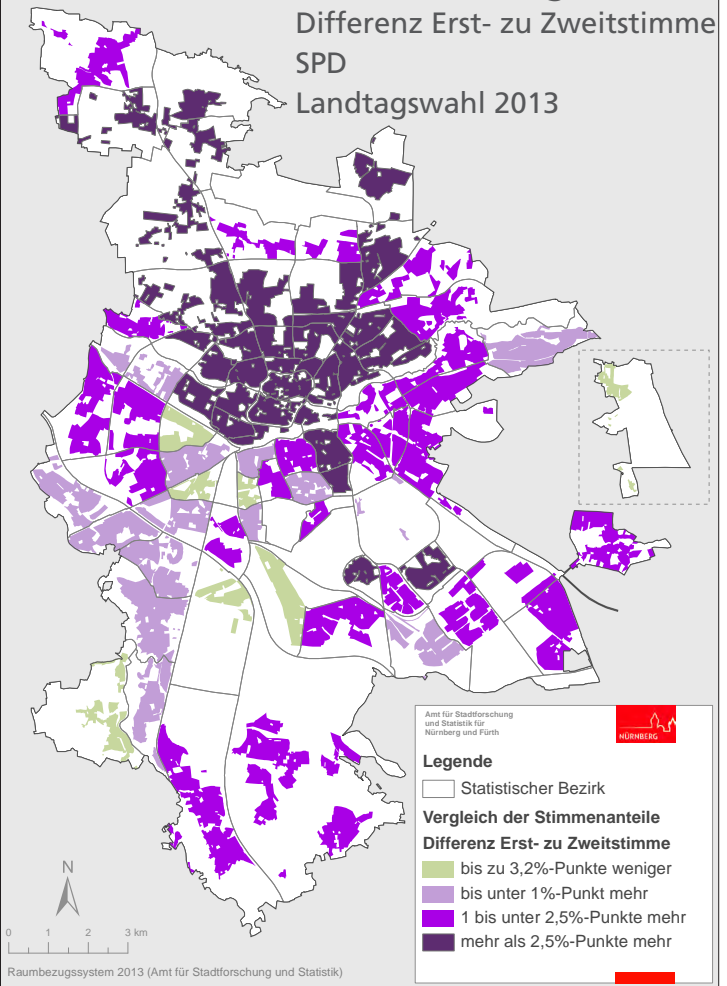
Differenz Erst- zu Zweitstimme
SPD
Landtagswahl 2013

Amt für Stadtforschung und Statistik für Nürnberg und Fürth

NÜRNBERG

Legende

Statistischer Bezirk

Vergleich der Stimmenanteile
Differenz Erst- zu Zweitstimme

bis zu 3,2%-Punkte weniger
bis unter 1%-Punkt mehr
1 bis unter 2,5%-Punkte mehr
mehr als 2,5%-Punkte mehr

N

0 1 2 3 km

Raumbezugssystem 2013 (Amt für Stadtforschung und Statistik)